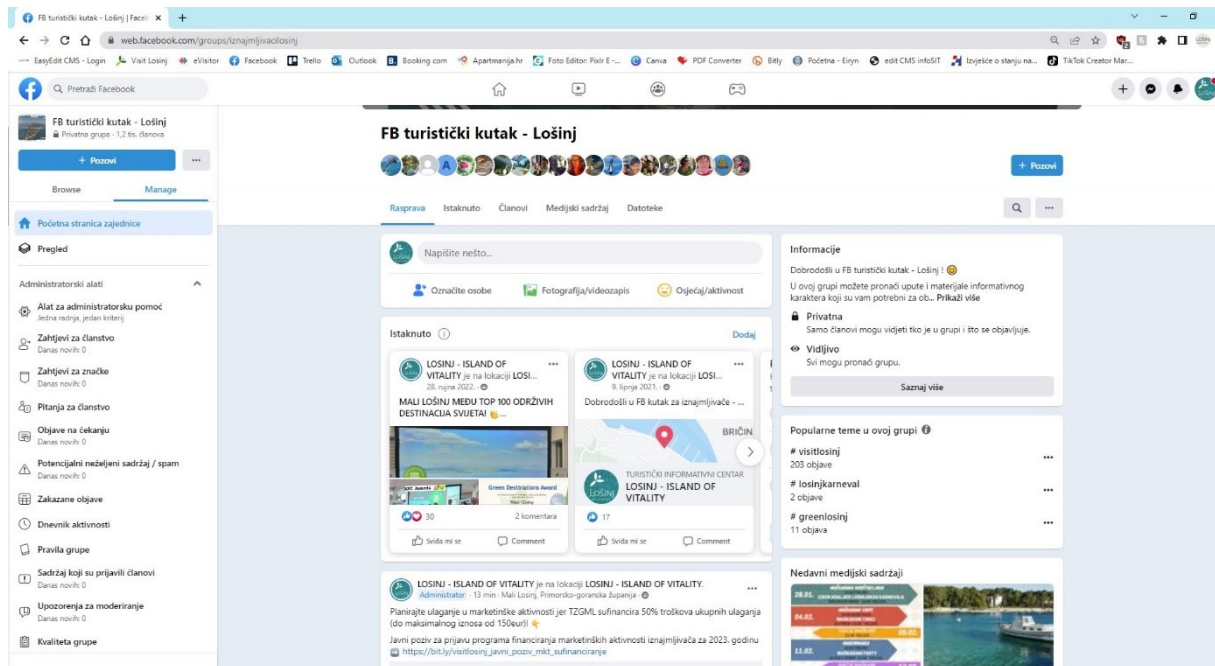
FB turistički kutak - Lošinj | Faceb ×   +

web.facebook.com/groups/iznajmljivacilosinj

EasyEdit CMS - Login   Visit Losinj   eVisitor   Facebook   Trello   Outlook   Booking.com   Apartmanija.hr   Foto Editor: Pixlr E -...   Canva   PDF Converter   Bitly   Početna - Eiryn   edit CMS infoSIT   Izvješće o stanju na...   TikTok Creator Mar...

Pretraži Facebook

FB turistički kutak - Lošinj
Privatna grupa · 1,2 tis. članova

+ Pozovi   ...

Browse   Manage

Početna stranica zajednice

Pregled

Administratorski alati

Alat za administratorsku pomoć
Jedna radnja, jedan kriterij

Zahtjevi za članstvo
Danas novih: 0

Zahtjevi za značke
Danas novih: 0

Pitanja za članstvo

Objave na čekanju
Danas novih: 0

Potencijalni neželjeni sadržaj / spam
Danas novih: 0

Zakazane objave

Dnevnik aktivnosti

Pravila grupe

Sadržaj koji su prijavili članovi
Danas novih: 0

Upozorenja za moderiranje
Danas novih: 0

Kvaliteta grupe

FB turistički kutak - Lošinj

+ Pozovi

Rasprava   Istaknuto   Članovi   Medijski sadržaj   Datoteke

Napišite nešto...

Označite osobe   Fotografija/videozapis   Osjećaj/aktivnost

Istaknuto   Dodaj

LOSINJ - ISLAND OF VITALITY je na lokaciji LOSI...
28. rujna 2022.
MALI LOŠINJ MEĐU TOP 100 ODRŽIVIH DESTINACIJA SVIJETA! ...
Green Destinations Award
30   2 komentara
Sviđa mi se   Comment

LOSINJ - ISLAND OF VITALITY je na lokaciji LOSI...
9. lipnja 2021.
Dobrodošli u FB kutak za iznajmljivače - ...
BRIČIN
TURISTIČKI INFORMATIVNI CENTAR
LOSINJ - ISLAND OF VITALITY
17
Sviđa mi se   Comment

Informacije
Dobrodošli u FB turistički kutak - Lošinj !
U ovoj grupi možete pronaći upute i materijale informativnog karaktera koji su vam potrebni za ob... Prikaži više
Privatna
Samo članovi mogu vidjeti tko je u grupi i što se objavljuje.
Vidljivo
Svi mogu pronaći grupu.
Saznaj više

Popularne teme u ovoj grupi
# visitlosinj
203 objave
# losinjkarneval
2 objave
# greenlosinj
11 objava

LOSINJ - ISLAND OF VITALITY je na lokaciji LOSINJ - ISLAND OF VITALITY.
Administrator · 13 min · Mali Lošinj, Primorsko-goranska županija
Planirajte ulaganje u marketinške aktivnosti jer TZGML sufinancira 50% troškova ukupnih ulaganja (do maksimalnog iznosa od 150eur)!
Javni poziv za prijavu programa financiranja marketinških aktivnosti iznajmljivača za 2023. godinu
https://bit.ly/visitlosinj_javni_poziv_mkt_sufinanciranje

Nedavni medijski sadržaji
28.01.
04.02.
11.02.